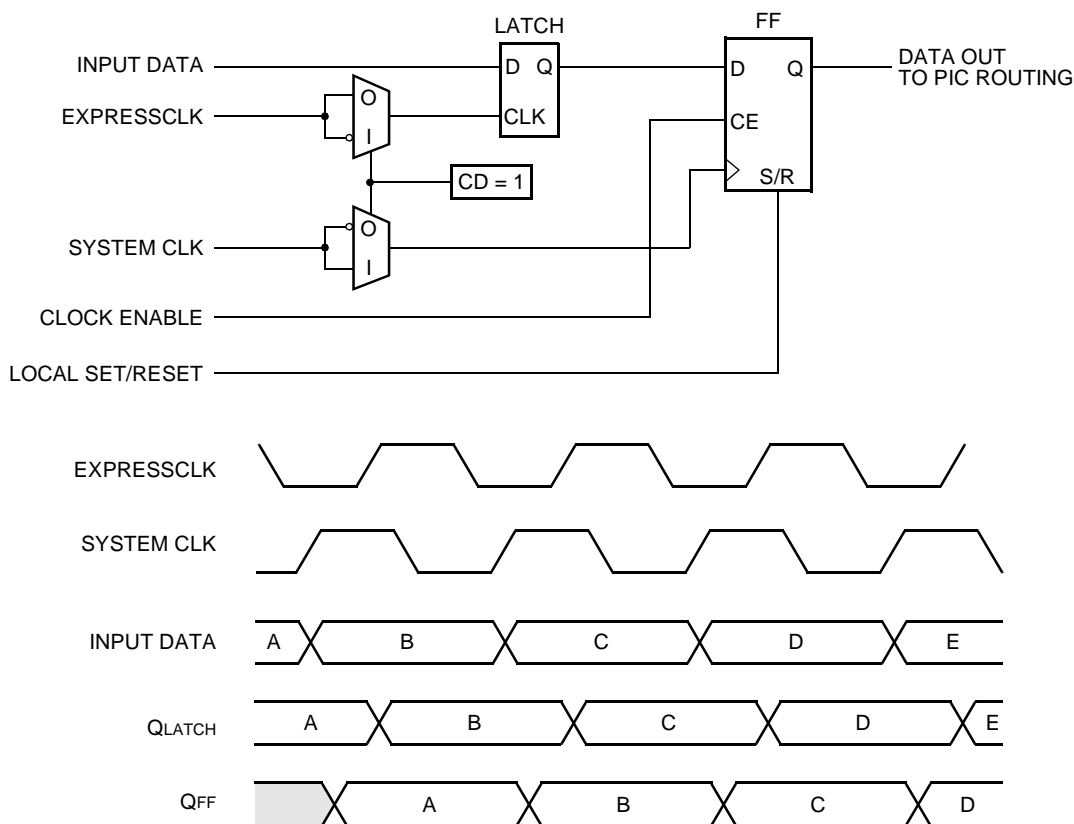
LATCH

FF

INPUT DATA

D Q

D Q

DATA OUT TO PIC ROUTING

EXPRESSCLK

O

I

CLK

CE

CD = 1

S/R

SYSTEM CLK

O

I

CLOCK ENABLE

LOCAL SET/RESET

EXPRESSCLK

SYSTEM CLK

INPUT DATA

A B C D E

QLATCH

A B C D E

QFF

A B C D